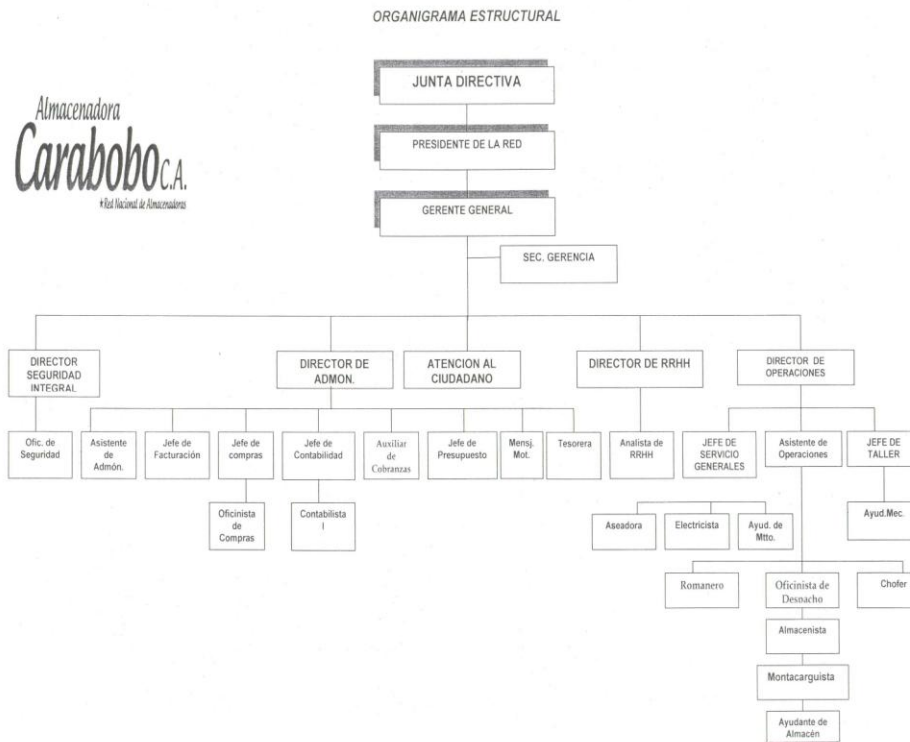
ORGANIGRAMA ESTRUCTURAL

Almacenadora Carabobo C.A.
Red Nacional de Almacenadoras

JUNTA DIRECTIVA

PRESIDENTE DE LA RED

GERENTE GENERAL

SEC. GERENCIA

DIRECTOR SEGURIDAD INTEGRAL

Ofic. de Seguridad

DIRECTOR DE ADMON.

Asistente de Admón.

Jefe de Facturación

Jefe de compras

Oficinista de Compras

Jefe de Contabilidad

Contabilista I

Auxiliar de Cobranzas

ATENCION AL CIUDADANO

Jefe de Presupuesto

Mensj. Mot.

Tesorera

DIRECTOR DE RRHH

Analista de RRHH

DIRECTOR DE OPERACIONES

JEFE DE SERVICIO GENERALES

Asistente de Operaciones

JEFE DE TALLER

Ayud.Mec.

Aseadora

Electricista

Ayud. de Mtto.

Romanero

Oficinista de Desnacho

Chofer

Almacenista

Montacarguista

Ayudante de Almacén